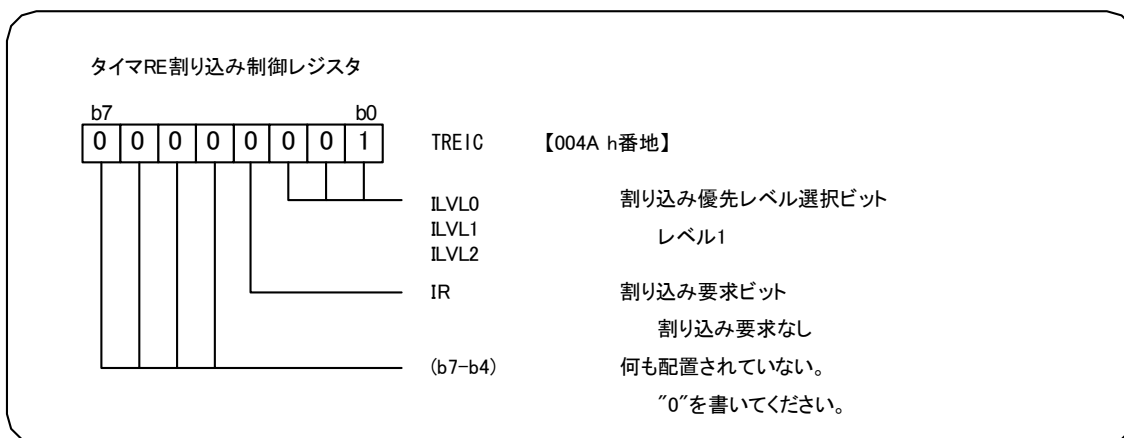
タイマRE割り込み制御レジスタ

b7 b0

| 0 | 0 | 0 | 0 | 0 | 0 | 0 | 1 |
|---|---|---|---|---|---|---|---|

TREIC 【004A h番地】

ILVL0
ILVL1
ILVL2

割り込み優先レベル選択ビット
レベル1

IR 割り込み要求ビット
割り込み要求なし

(b7-b4) 何も配置されていない。
”0”を書いてください。